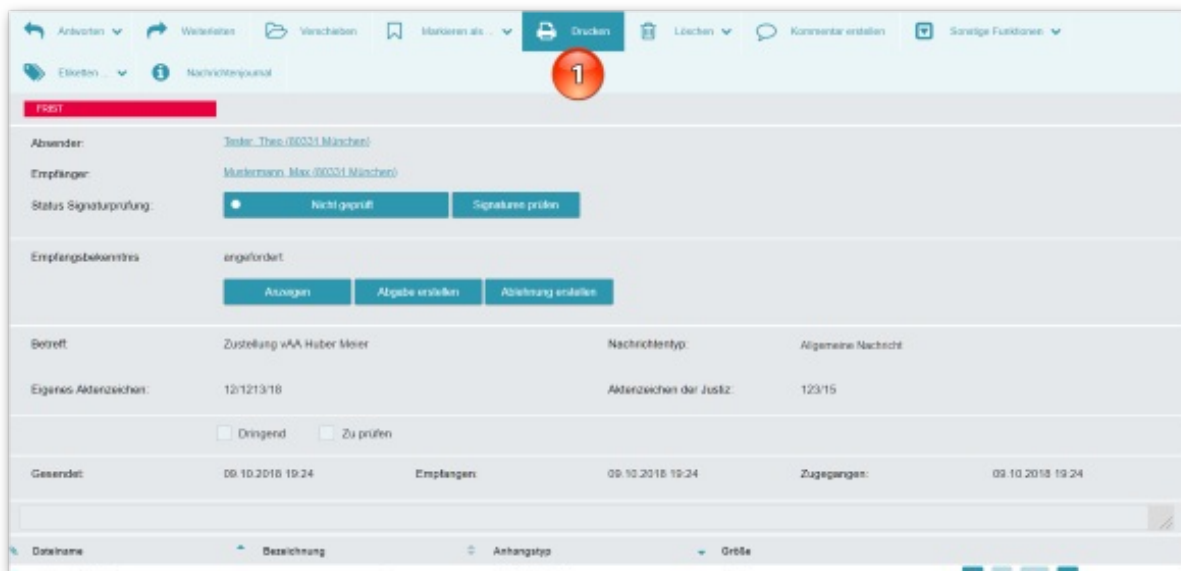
Antworten Weiterleiten Verschieben Markieren als ... Drucken Löschen Kommentar erstellen Sonstige Funktionen

Etiketten ... Nachrichtenjournal

1

FRIST

Absender: Tester, Theo (80331 München)

Empfänger: Mustermann, Max (80331 München)

Status Signaturprüfung: Nicht geprüft Signaturen prüfen

Empfangsbekenntnis angefordert

Anzeigen Abgabe erstellen Ablehnung erstellen

Betreff: Zustellung vAA Huber Meier

Nachrichtentyp: Allgemeine Nachricht

Eigenes Aktenzeichen: 12/1213/18

Aktenzeichen der Justiz: 123/15

Dringend Zu prüfen

Gesendet: 09.10.2018 19:24 Empfangen: 09.10.2018 19:24 Zugegangen: 09.10.2018 19:24

| Dateiname | Bezeichnung | Anhangstyp | Größe |
|---|---|---|---|